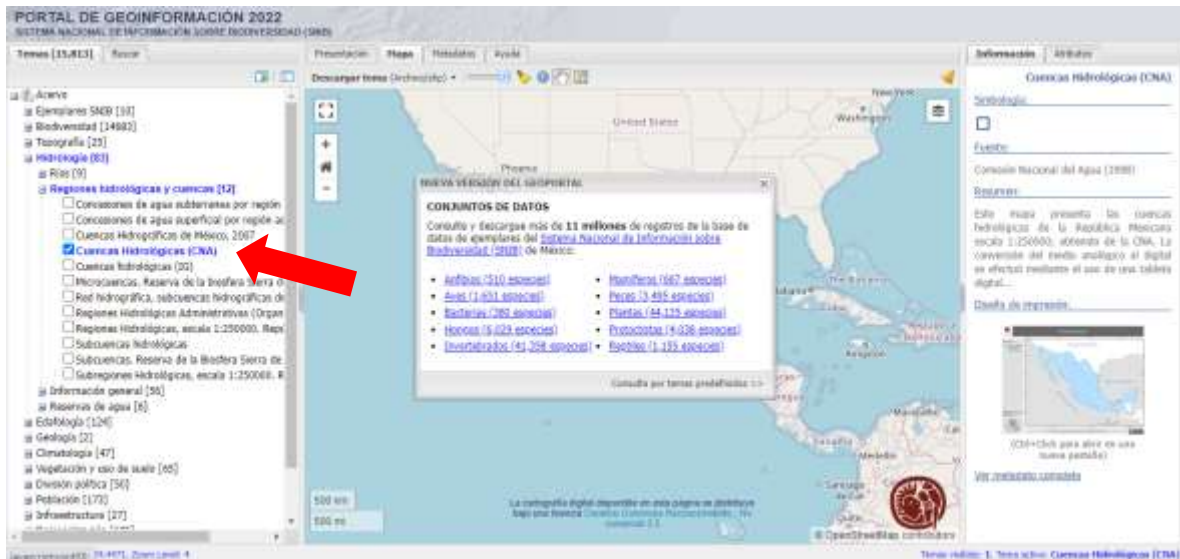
PORTAL DE GEOINFORMACIÓN 2022
SISTEMA NACIONAL DE INFORMACIÓN SOBRE BIODIVERSIDAD (SNIB)

Temas [15,813] Buscar

Acervo
Ejemplares SNIB [10]
Biodiversidad [14882]
Topografía [25]
Hidrología [83]
Ríos [9]
Regiones hidrológicas y cuencas [12]
Concesiones de agua subterranea por región
Concesiones de agua superficial por región a
Cuencas Hidrográficas de México, 2007
Cuencas Hidrológicas (CNA)
Cuencas hidrológicas (00)
Microcuencas. Reserva de la Biosfera Sierra
Red hidrográfica, subcuencas hidrográficas de
Regiones Hidrológicas Administrativas (Organ
Regiones Hidrológicas, escala 1:250000. Rep
Subcuencas hidrológicas
Subcuencas. Reserva de la Biosfera Sierra de
Subregiones Hidrológicas, escala 1:250000. R
Información general [56]
Reservas de agua [6]
Edafología [124]
Geología [2]
Climatología [47]
Vegetación y uso de suelo [65]
División política [50]
Población [170]
Infraestructura [27]

Presentación Mapa Metadatos Ayuda

Descargar tema (Archivo.zip)

United States
Washington
New York
Phoenix

NUEVA VERSIÓN DEL GEOPORTAL

CONJUNTOS DE DATOS

Consulta y descarga más de 11 millones de registros de la base de datos de ejemplares del Sistema Nacional de Información sobre Biodiversidad (SNIB) de México:

Anfibios (510 especies)
Aves (1,651 especies)
Bacterias (380 especies)
Hongos (6,029 especies)
Invertebrados (41,358 especies)
Mamíferos (667 especies)
Peces (3,495 especies)
Plantas (44,125 especies)
Protoctistas (4,638 especies)
Reptiles (1,155 especies)

Consulta por temas predefinidos >>

Medellín

500 km
500 mi

La cartografía digital disponible en esta página se distribuye bajo una licencia Creative Commons Reconocimiento - No comercial 2.5

© OpenStreetMap contributors

Información Atributos

Cuencas Hidrológicas (CNA)

Simbología:

Fuente:
Comisión Nacional del Agua (1998)

Resumen:
Este mapa presenta las cuencas hidrológicas de la República Mexicana escala 1:250000, obtenido de la CNA. La conversión del medio analógico al digital se efectuó mediante el uso de una tableta digital...

Diseño de impresión:

(Ctrl+Click para abrir en una nueva pestaña)

Ver metadato completo

Temas visibles: 1. Tema activo: Cuencas Hidrológicas (CNA)
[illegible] 19.4971, Zoom Level: 4